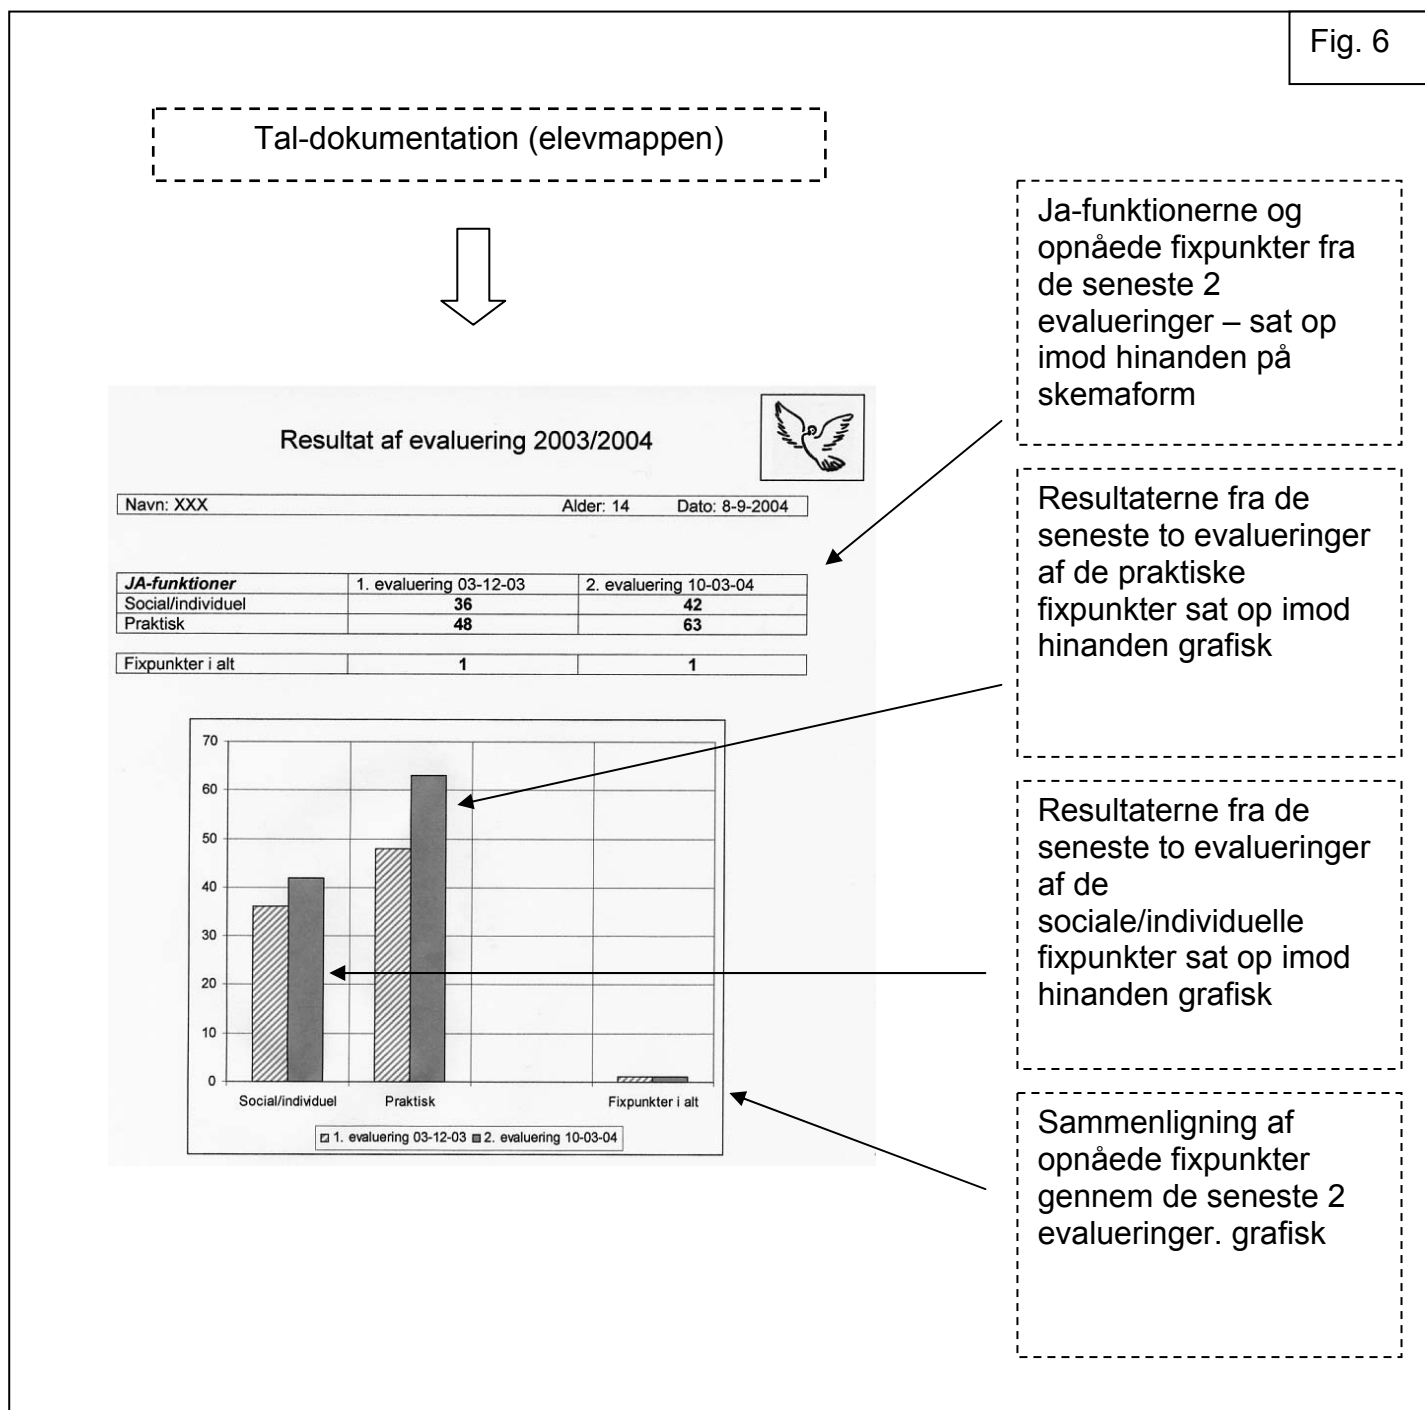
Fig. 6

Tal-dokumentation (elevmappen)

Resultat af evaluering 2003/2004

Navn: XXX Alder: 14 Dato: 8-9-2004

| JA-funktioner | 1. evaluering 03-12-03 | 2. evaluering 10-03-04 |
|---|---|---|
| Social/individuel | 36 | 42 |
| Praktisk | 48 | 63 |

| Fixpunkter i alt | 1 | 1 |
|---|---|---|

70
60
50
40
30
20
10
0
Social/individuel Praktisk Fixpunkter i alt
1. evaluering 03-12-03 2. evaluering 10-03-04

Ja-funktionerne og opnåede fixpunkter fra de seneste 2 evalueringer – sat op imod hinanden på skemaform

Resultaterne fra de seneste to evalueringer af de praktiske fixpunkter sat op imod hinanden grafisk

Resultaterne fra de seneste to evalueringer af de sociale/individuelle fixpunkter sat op imod hinanden grafisk

Sammenligning af opnåede fixpunkter gennem de seneste 2 evalueringer. grafisk